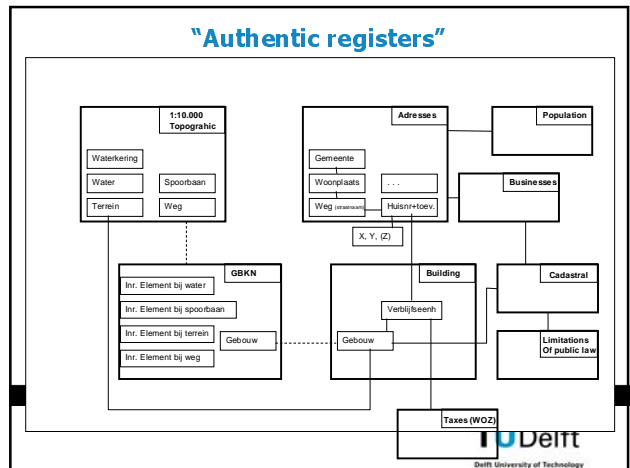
"Authentic registers"

1:10.000 Topograhic

Waterkering

Water

Spoorbaan

Terrein

Weg

Adresses

Gemeente

Woonplaats

. . .

Weg (straatnaam)

Huisnr+toev.

X, Y, (Z)

Population

Businesses

GBKN

Inr. Element bij water

Inr. Element bij spoorbaan

Inr. Element bij terrein

Gebouw

Inr. Element bij weg

Building

Verblijfseenh

Gebouw

Cadastral

Limitations Of public law

Taxes (WOZ)

TUDelft

Delft University of Technology